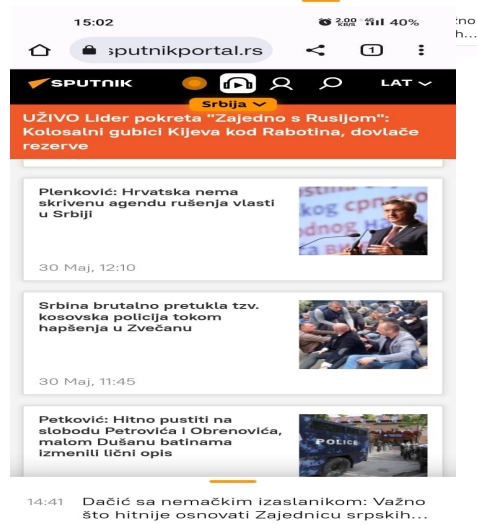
15:02

2,00 KB/S 4G 40%

zno

h...

sputnikportal.rs

1

SPUTNIK

LAT

Srbija

UŽIVO Lider pokreta "Zajedno s Rusijom": Kolosalni gubici Kijeva kod Rabotina, dovlače rezerve

Plenković: Hrvatska nema skrivenu agendu rušenja vlasti u Srbiji

30 Maj, 12:10

Srbina brutalno pretukla tzv. kosovska policija tokom hapšenja u Zvečanu

30 Maj, 11:45

Petković: Hitno pustiti na slobodu Petrovića i Obrenovića, malom Dušanu batinama izmenili lični opis

POLICE

14:41 Dačić sa nemačkim izaslanikom: Važno što hitnije osnovati Zajednicu srpskih...